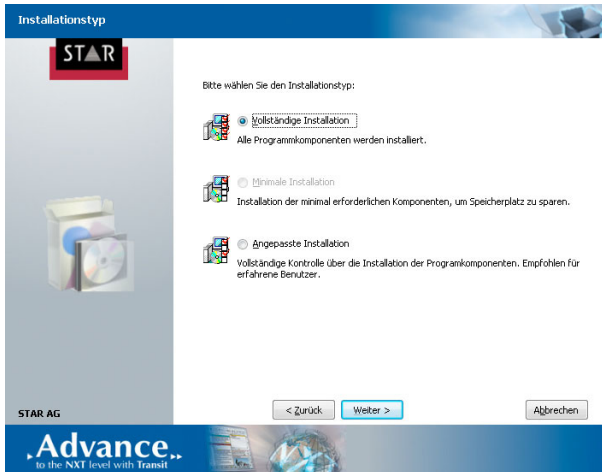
Installationstyp

STAR

Bitte wählen Sie den Installationstyp:

Vollständige Installation
Alle Programmkomponenten werden installiert.

Minimale Installation
Installation der minimal erforderlichen Komponenten, um Speicherplatz zu sparen.

Angepasste Installation
Vollständige Kontrolle über die Installation der Programkomponenten. Empfohlen für erfahrene Benutzer.

STAR AG

< Zurück
Weiter >
Abbrechen

Advance
to the NXT level with Transit